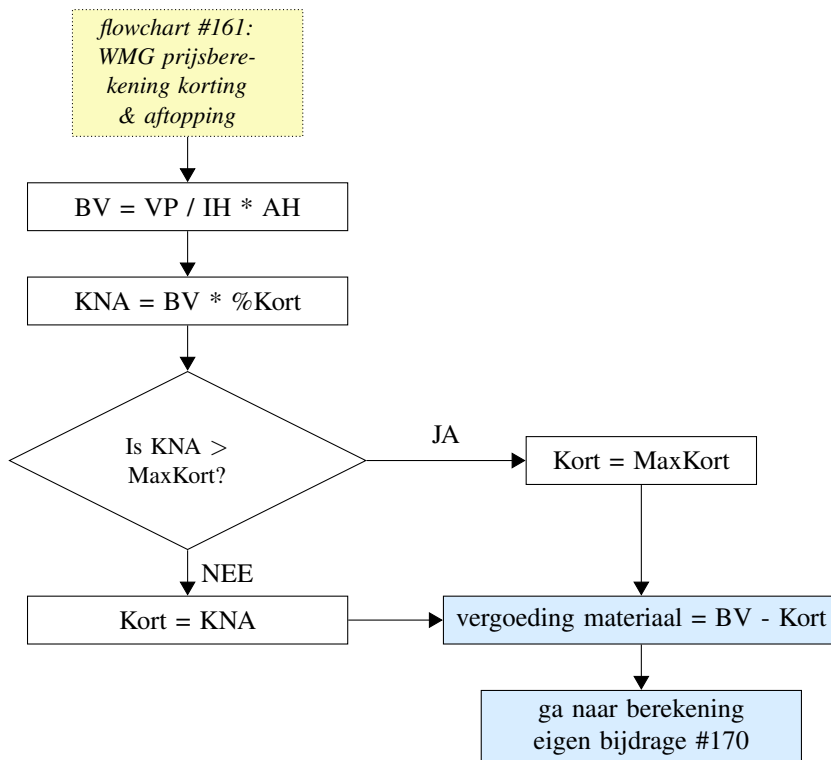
flowchart #161: WMG prijsberekening korting & aftopping

BV = VP / IH * AH

KNA = BV * %Kort

Is KNA > MaxKort?

JA

Kort = MaxKort

NEE

Kort = KNA

vergoeding materiaal = BV - Kort

ga naar berekening eigen bijdrage #170